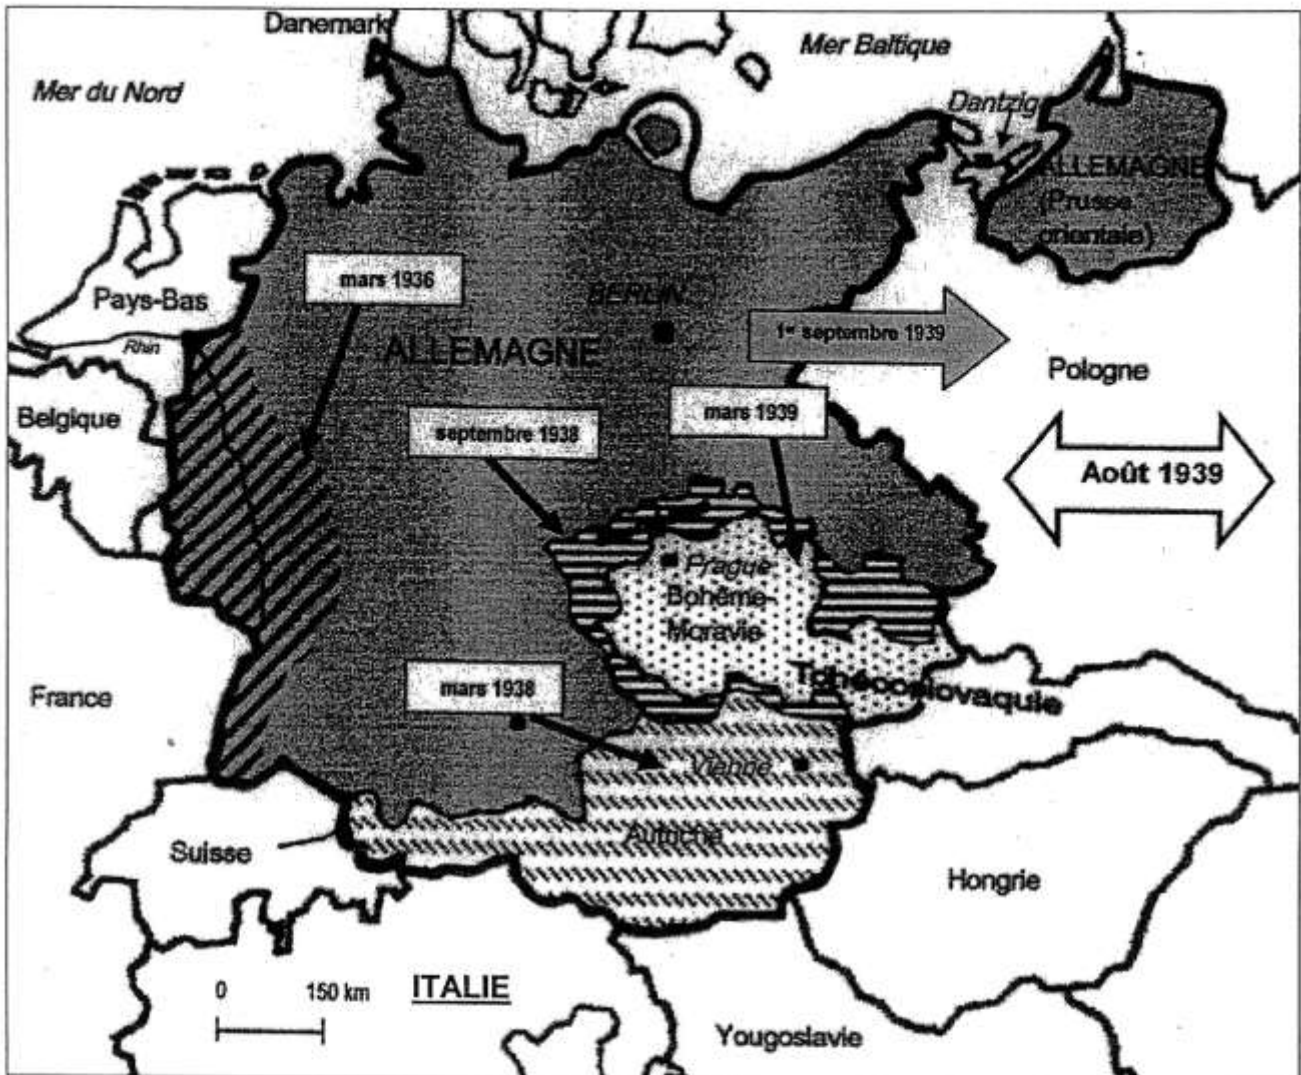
Danemark
Mer Baltique
Mer du Nord
Dantzig
ALLEMAGNE
(Prusse orientale)
mars 1936
Pays-Bas
Rhin
BERLIN
ALLEMAGNE
1er septembre 1939
Pologne
Belgique
septembre 1938
mars 1939
Août 1939
Prague
Bohême-Moravie
Tchécoslovaquie
France
mars 1938
Vienne
Autriche
Suisse
Hongrie
0
150 km
ITALIE
Yougoslavie